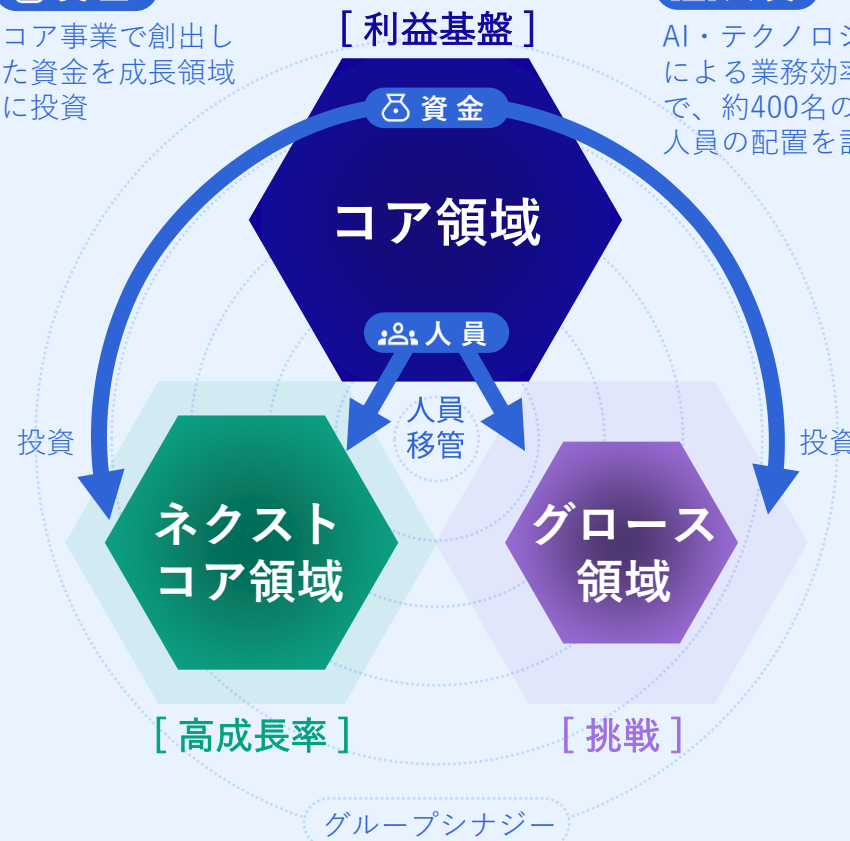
コア事業で創出した資金を成長領域に投資

[ 利益基盤 ]

AI・テクノロジ
による業務効率
で、約400名の
人員の配置を計

資金

コア領域

人員

人員
移管

投資

投資

ネクスト
コア領域

グロース
領域

[ 高成長率 ]

[ 挑戦 ]

グループシナジー